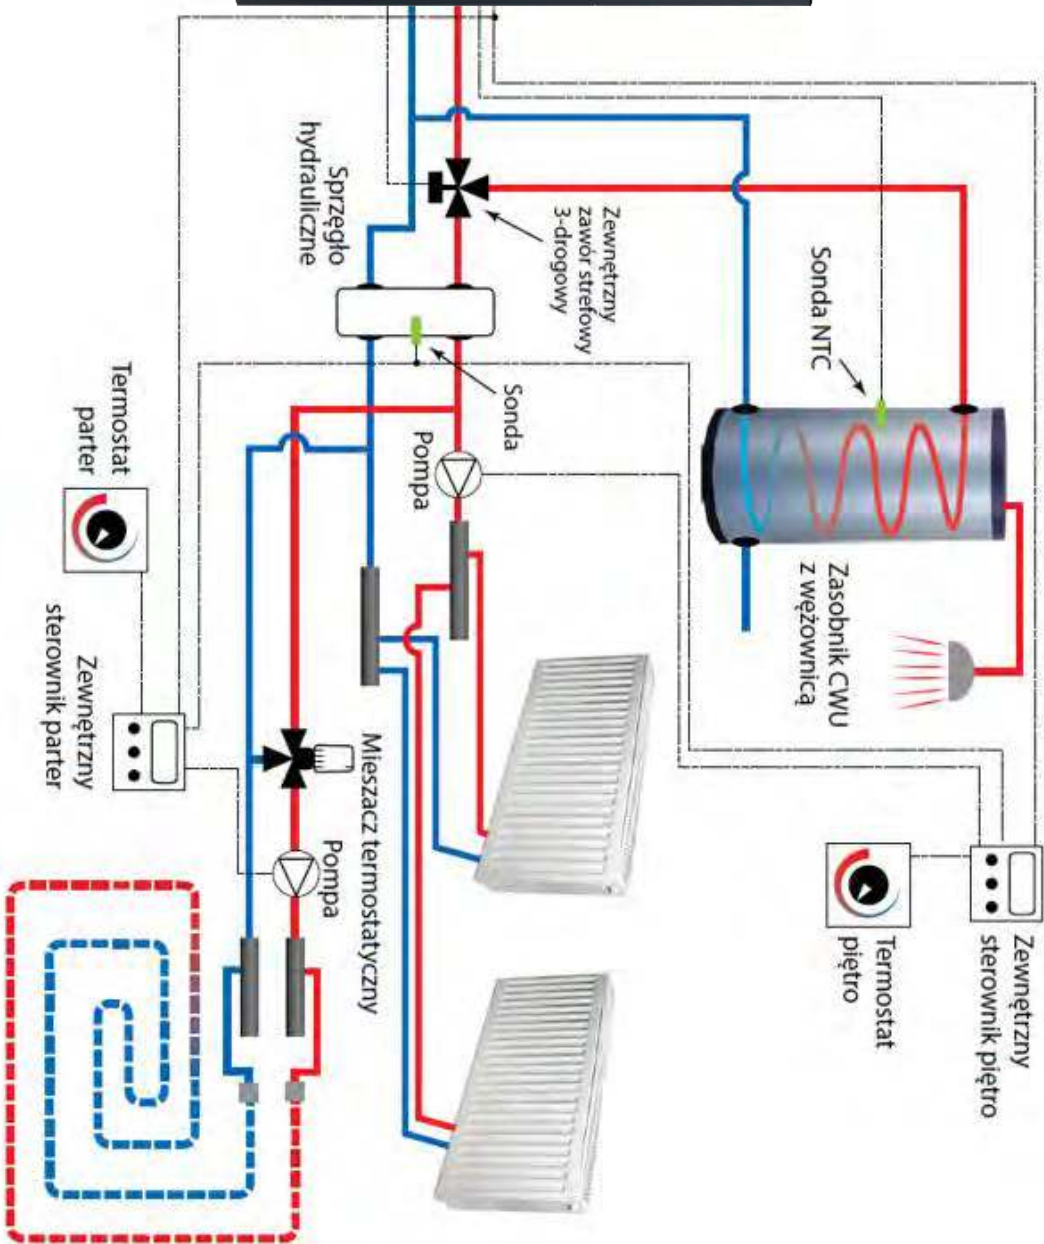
Sprzęgło hydrauliczne

Zewnętrzny zawór strefowy 3-drogowy

Sonda NTC

Sonda

Pompa

Zasobnik CWU z wężownicą

Termostat parter

Zewnętrzny sterownik parter

Mieszacz termostatyczny

Pompa

Zewnętrzny sterownik piętro

Termostat piętro